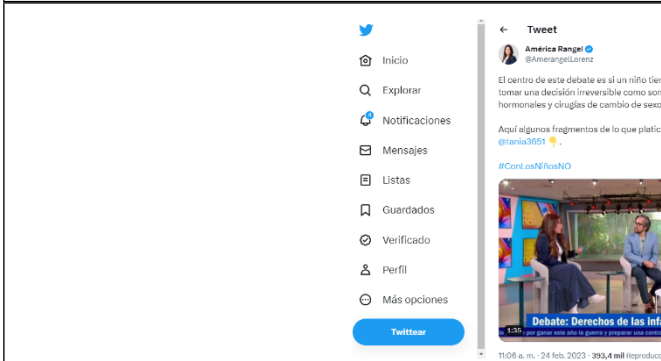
Inicio
Explorar
Notificaciones
Mensajes
Listas
Guardados
Verificado
Perfil
Más opciones
Twittear

Tweet
América Rangel
@AmerangelLorenz

El centro de este debate es si un niño tien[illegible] tomar una decisión irreversible como son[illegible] hormonales y cirugías de cambio de sexo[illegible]

Aquí algunos fragmentos de lo que platic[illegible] @tania3651 👇.

#ConLosNiñosNO

Debate: Derechos de las infa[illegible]
1:35

11:06 a. m. · 24 feb. 2023 · 393,4 mil Reproduc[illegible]